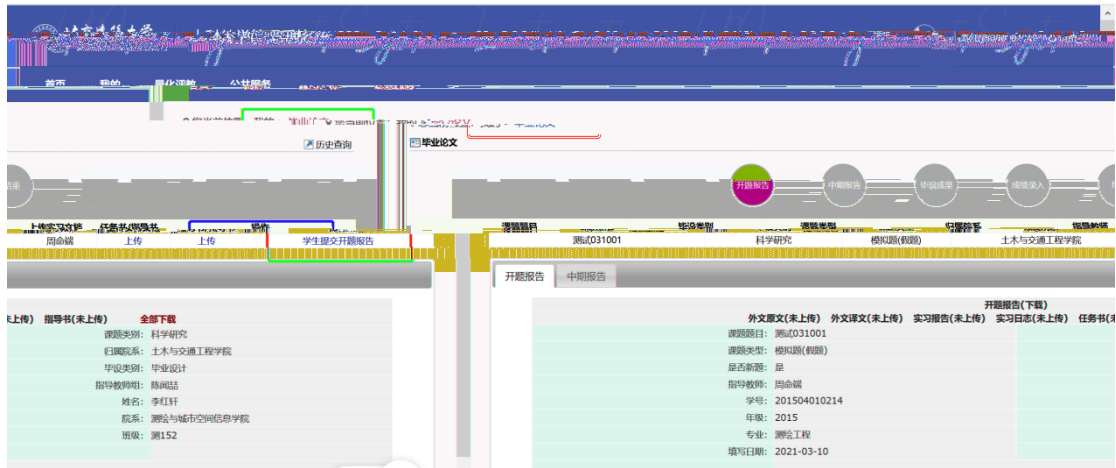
首页 我的

历史查询

毕业论文

开题报告 中期报告 毕业成果 成绩录入

周命瑞 上传 上传 学生提交开题报告

测试031001 科学研究 模拟题(假题) 土木与交通工程学院

开题报告 中期报告

开题报告(下载)

外文原文(未上传) 外文译文(未上传) 实习报告(未上传) 实习日志(未上传) 任务书(未

未上传) 指导书(未上传) 全部下载

课题类别: 科学研究
归属院系: 土木与交通工程学院
毕设类别: 毕业设计
指导教师组: 陈闻喆
姓名: 李红轩
院系: 测绘与城市空间信息学院
班级: 测152

课题题目: 测试031001
课题类型: 模拟题(假题)
是否新题: 是
指导教师: 周命瑞
学号: 201504010214
年级: 2015
专业: 测绘工程
填写日期: 2021-03-10